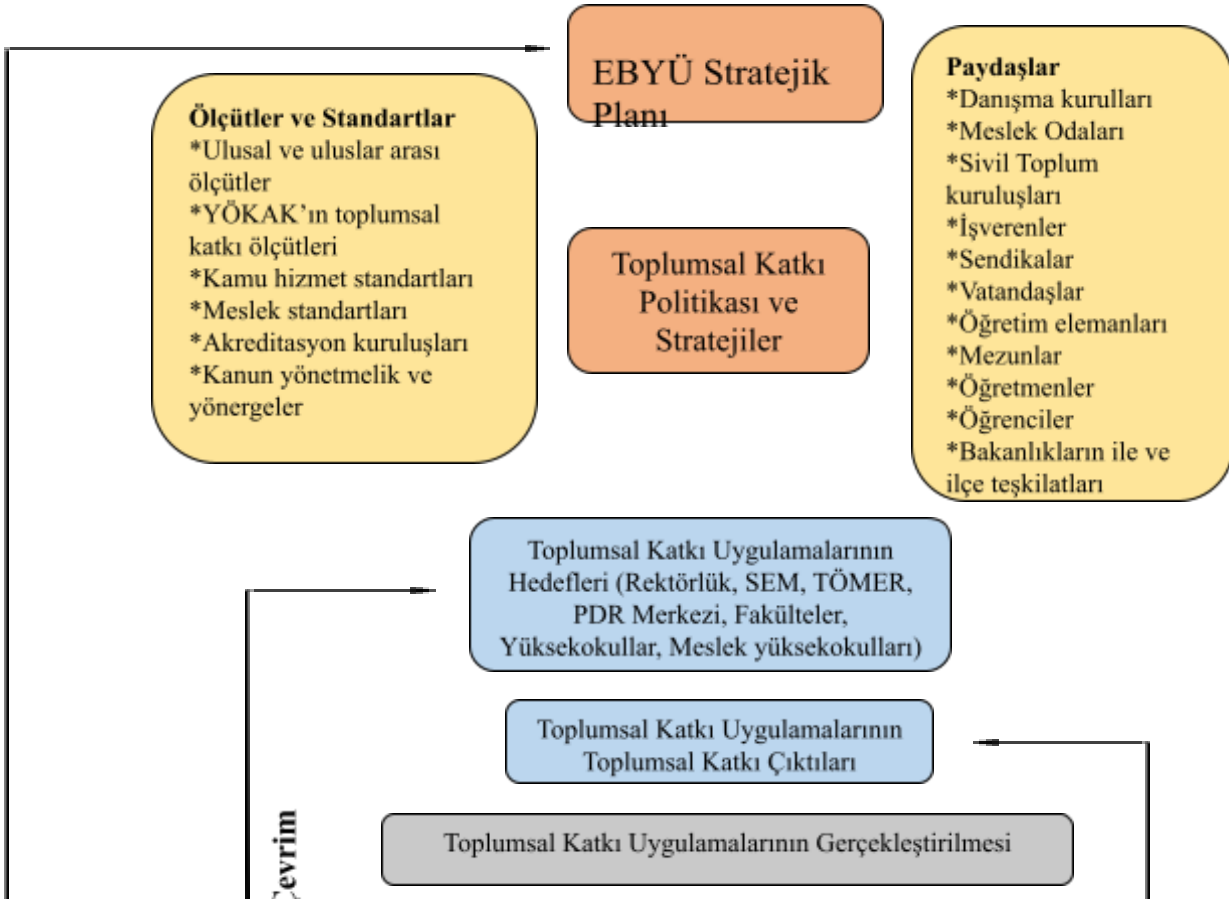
EBYÜ Stratejik Planı

Ölçütler ve Standartlar
*Ulusal ve uluslar arası ölçütler
*YÖKAK'ın toplumsal katkı ölçütleri
*Kamu hizmet standartları
*Meslek standartları
*Akreditasyon kuruluşları
*Kanun yönetmelik ve yönergeler

Paydaşlar
*Danışma kurulları
*Meslek Odaları
*Sivil Toplum kuruluşları
*İşverenler
*Sendikalar
*Vatandaşlar
*Öğretim elemanları
*Mezunlar
*Öğretmenler
*Öğrenciler
*Bakanlıkların ile ve ilçe teşkilatları

Toplumsal Katkı Politikası ve Stratejiler

Toplumsal Katkı Uygulamalarının Hedefleri (Rektörlük, SEM, TÖMER, PDR Merkezi, Fakülteler, Yüksekokullar, Meslek yüksekokulları)

Toplumsal Katkı Uygulamalarının Toplumsal Katkı Çıktıları

Toplumsal Katkı Uygulamalarının Gerçekleştirilmesi

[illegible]evrim